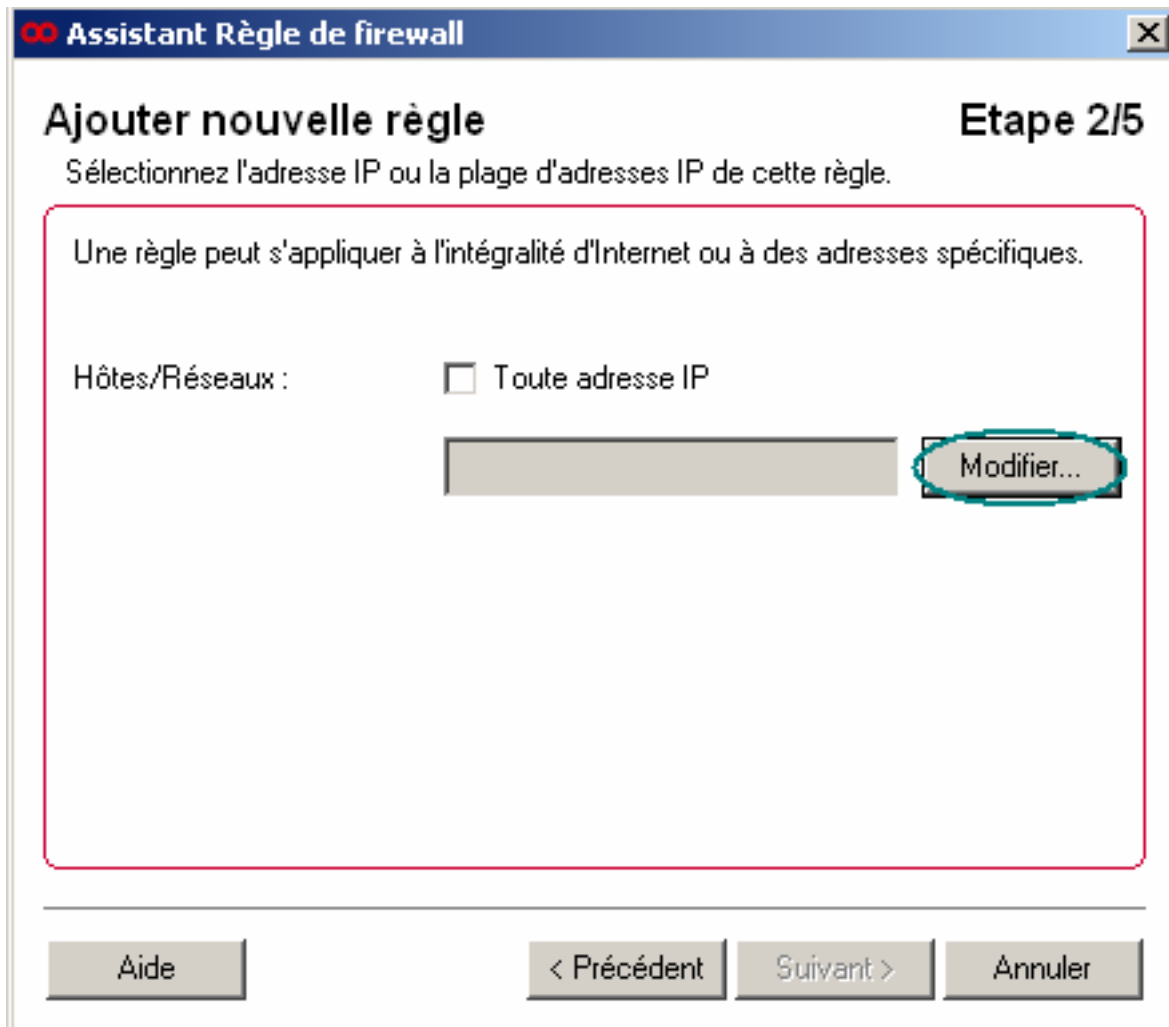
Assistant Règle de firewall

Ajouter nouvelle règle

Etape 2/5

Sélectionnez l'adresse IP ou la plage d'adresses IP de cette règle.

Une règle peut s'appliquer à l'intégralité d'Internet ou à des adresses spécifiques.

Hôtes/Réseaux :

Toute adresse IP

Modifier...

Aide

< Précédent

Suivant >

Annuler